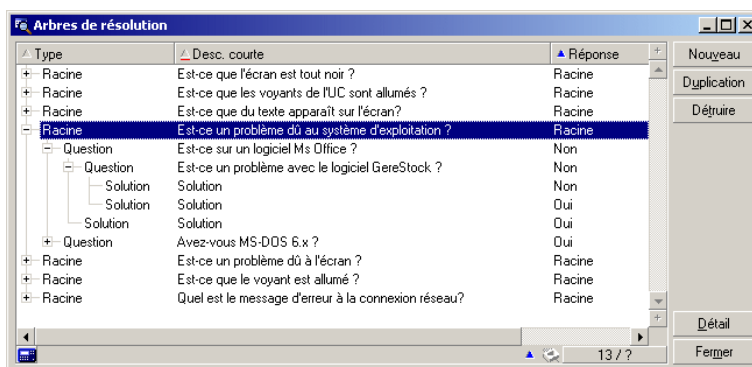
Arbres de résolution

| Type | Desc. courte | Réponse |
|---|---|---|
| Racine | Est-ce que l'écran est tout noir ? | Racine |
| Racine | Est-ce que les voyants de l'UC sont allumés ? | Racine |
| Racine | Est-ce que du texte apparaît sur l'écran? | Racine |
| Racine | Est-ce un problème dû au système d'exploitation ? | Racine |
| Question | Est-ce sur un logiciel Ms Office ? | Non |
| Question | Est-ce un problème avec le logiciel GereStock ? | Non |
| Solution | Solution | Non |
| Solution | Solution | Oui |
| Solution | Solution | Oui |
| Question | Avez-vous MS-DOS 6.x ? | Oui |
| Racine | Est-ce un problème dû à l'écran ? | Racine |
| Racine | Est-ce que le voyant est allumé ? | Racine |
| Racine | Quel est le message d'erreur à la connexion réseau? | Racine |

Nouveau
Duplication
Détruire
Détail
Fermer
13 / ?